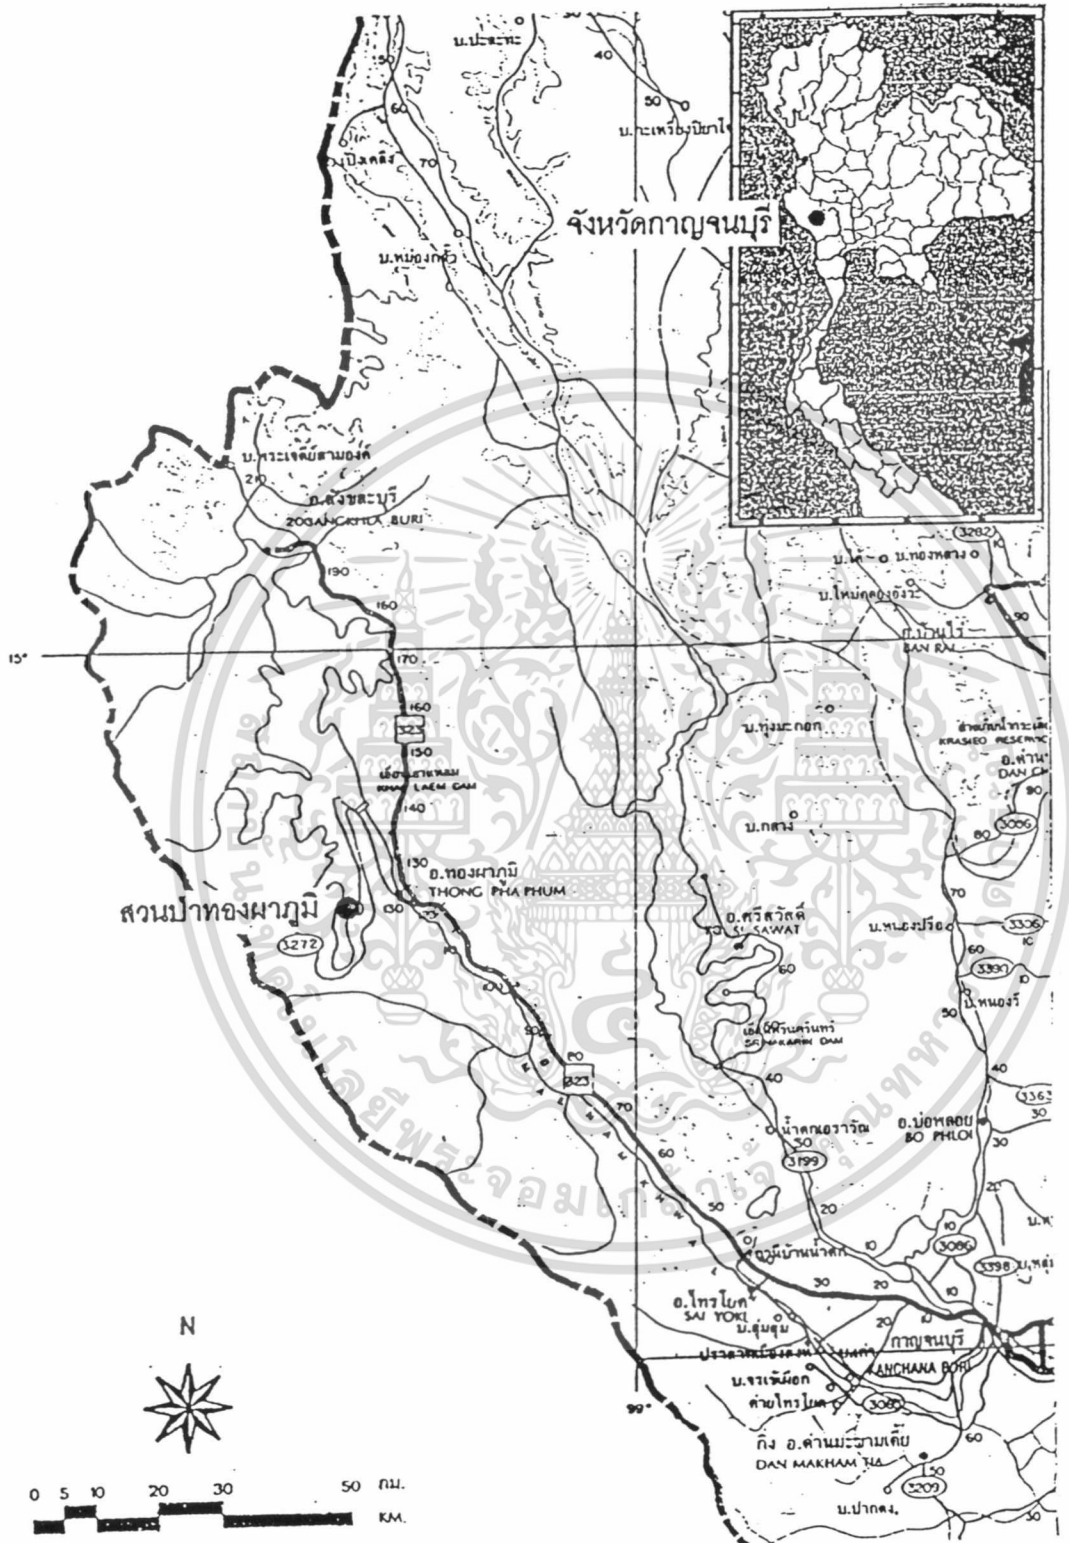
บ.ปะละทะ
40
50
บ.กะเหรี่ยงปิยาไ
60
บ.ปิล๊อก
70
จังหวัดกาญจนบุรี
บ.หม่องกั๋ว
บ.พระเจดีย์สามองค์
20
อ.สังขละบุรี
SANGKHLA BURI
190
160
15°
170
160
323
150
เขื่อนเขาแหลม
KHAO LAEM DAM
140
130
อ.ทองผาภูมิ
THONG PHA PHUM
สวนป่าทองผาภูมิ
3272
3202
บ.ไล่โว่
บ.ทองหลาง
บ.ใหม่คลองอังวะ
90
อ.บ้านไร่
BAN RAI
บ.ทุ่งนะกอก
สำนักงานกระเสียว
KRASIEO RESERVOIR
อ.ด่านช้าง
DAN CH
90
80
3086
บ.กลาง
อ.ศรีสวัสดิ์
SI SAWAT
70
บ.หนองปรือ
3306
60
3390
บ.หนองรี
50
60
เขื่อนศรีนครินทร์
SRINAGARIND DAM
80
323
70
40
น้ำตกเอราวัณ
อ.บ่อพลอย
BO PHLOI
3363
30
30
50
3199
60
50
20
30
10
10
3086
3398
บ.หลุ่
อุทยานเพลิงน้ำตก
30
20
10
อ.ไทรโยค
SAI YOKI
บ.ลุ่มสุ่ม
กาญจนบุรี
KANCHANA BURI
บ.จระเข้เผือก
ค่ายไทรโยค
3084
99°
กิ่ง อ.ด่านมะขามเตี้ย
DAN MAKHAM TIA
50
3209
บ.ปากลง
N
0 5 10 20 30 50 กม.
KM.